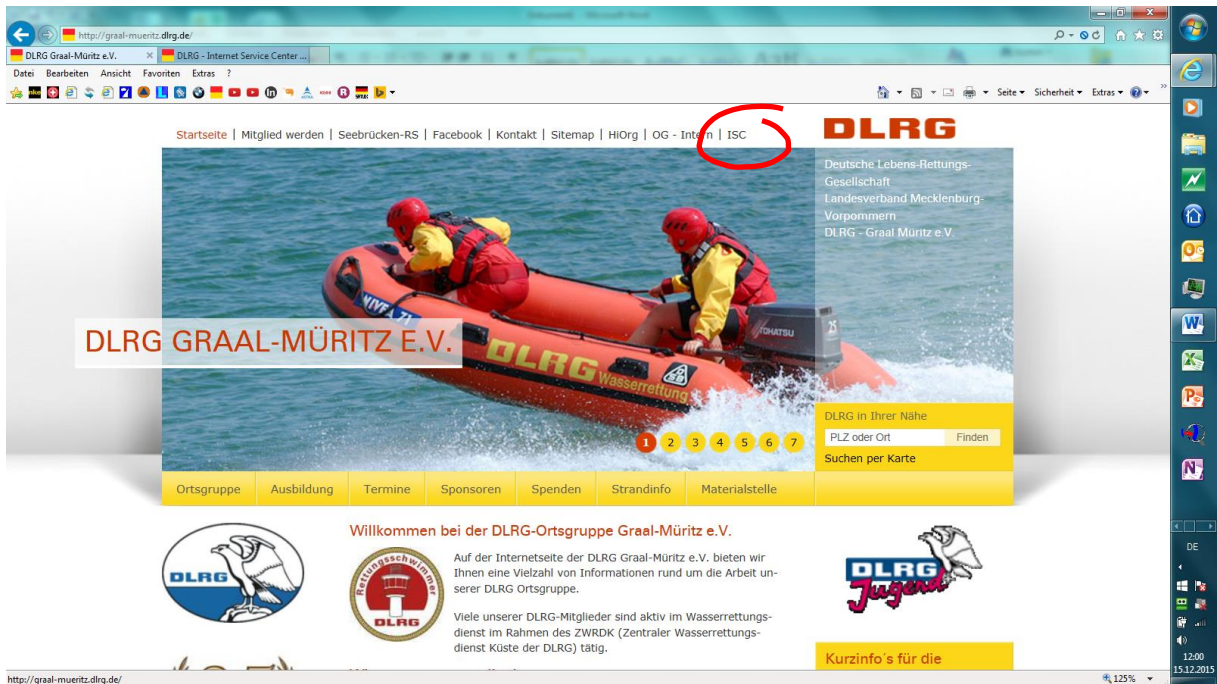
http://graal-mueritz.dlrg.de/

DLRG Graal-Müritz e.V.

DLRG - Internet Service Center ...

Datei Bearbeiten Ansicht Favoriten Extras ?

Seite ▾ Sicherheit ▾ Extras ▾

Startseite | Mitglied werden | Seebrücken-RS | Facebook | Kontakt | Sitemap | HiOrg | OG - Intern | ISC

DLRG

Deutsche Lebens-Rettungs-Gesellschaft
Landesverband Mecklenburg-Vorpommern
DLRG - Graal Müritz e.V.

DLRG GRAAL-MÜRITZ E.V.

DLRG Wasserrettung

1 2 3 4 5 6 7

DLRG in Ihrer Nähe

PLZ oder Ort

Finden

Suchen per Karte

Ortsgruppe | Ausbildung | Termine | Sponsoren | Spenden | Strandinfo | Materialstelle

DLRG

Rettungsschwimmer DLRG

Willkommen bei der DLRG-Ortsgruppe Graal-Müritz e.V.

Auf der Internetseite der DLRG Graal-Müritz e.V. bieten wir Ihnen eine Vielzahl von Informationen rund um die Arbeit unserer DLRG Ortsgruppe.

Viele unserer DLRG-Mitglieder sind aktiv im Wasserrettungsdienst im Rahmen des ZWRDK (Zentraler Wasserrettungsdienst Küste der DLRG) tätig.

DLRG Jugend

Kurzinfo´s für die

http://graal-mueritz.dlrg.de/

125%

DE

12:00
15.12.2015